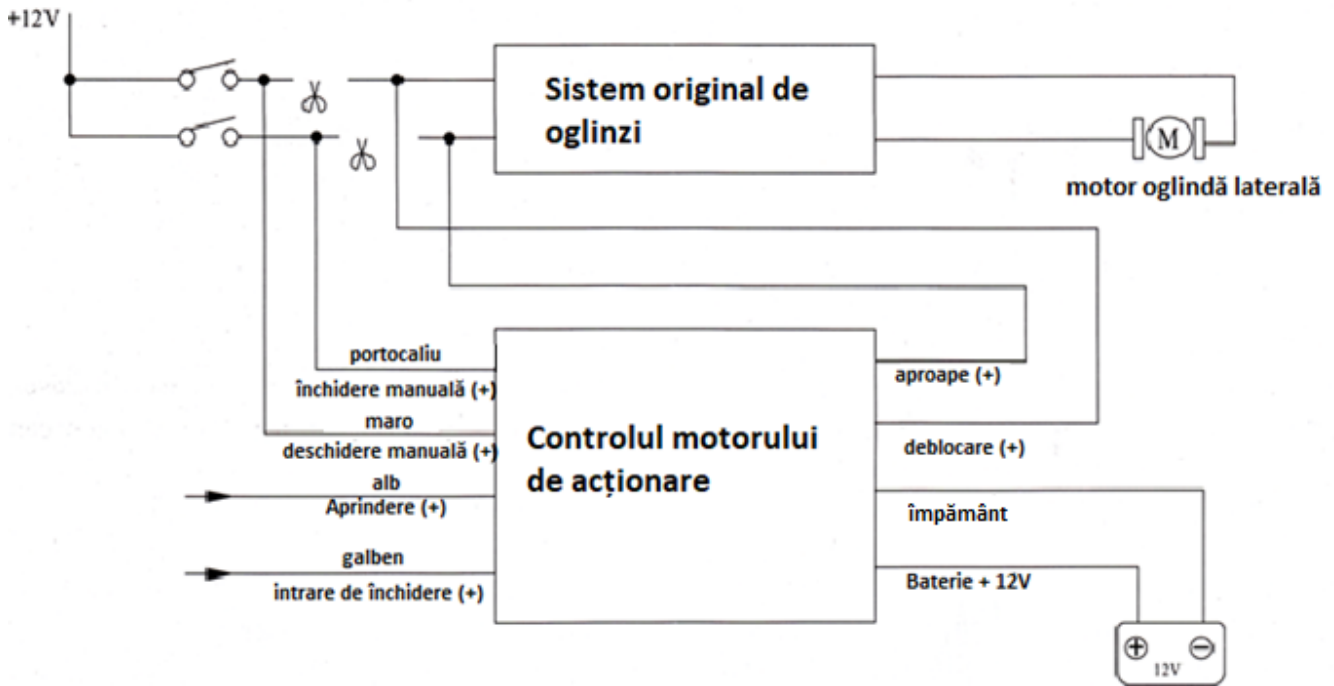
+12V

Sistem original de oglinzi

M

motor oglindă laterală

portocaliu
închidere manuală (+)
maro
deschidere manuală (+)
alb
Aprindere (+)
galben
intrare de închidere (+)

Controlul motorului de acționare

aproape (+)
deblocare (+)
împământ
Baterie + 12V

$\oplus$ $\ominus$
12V